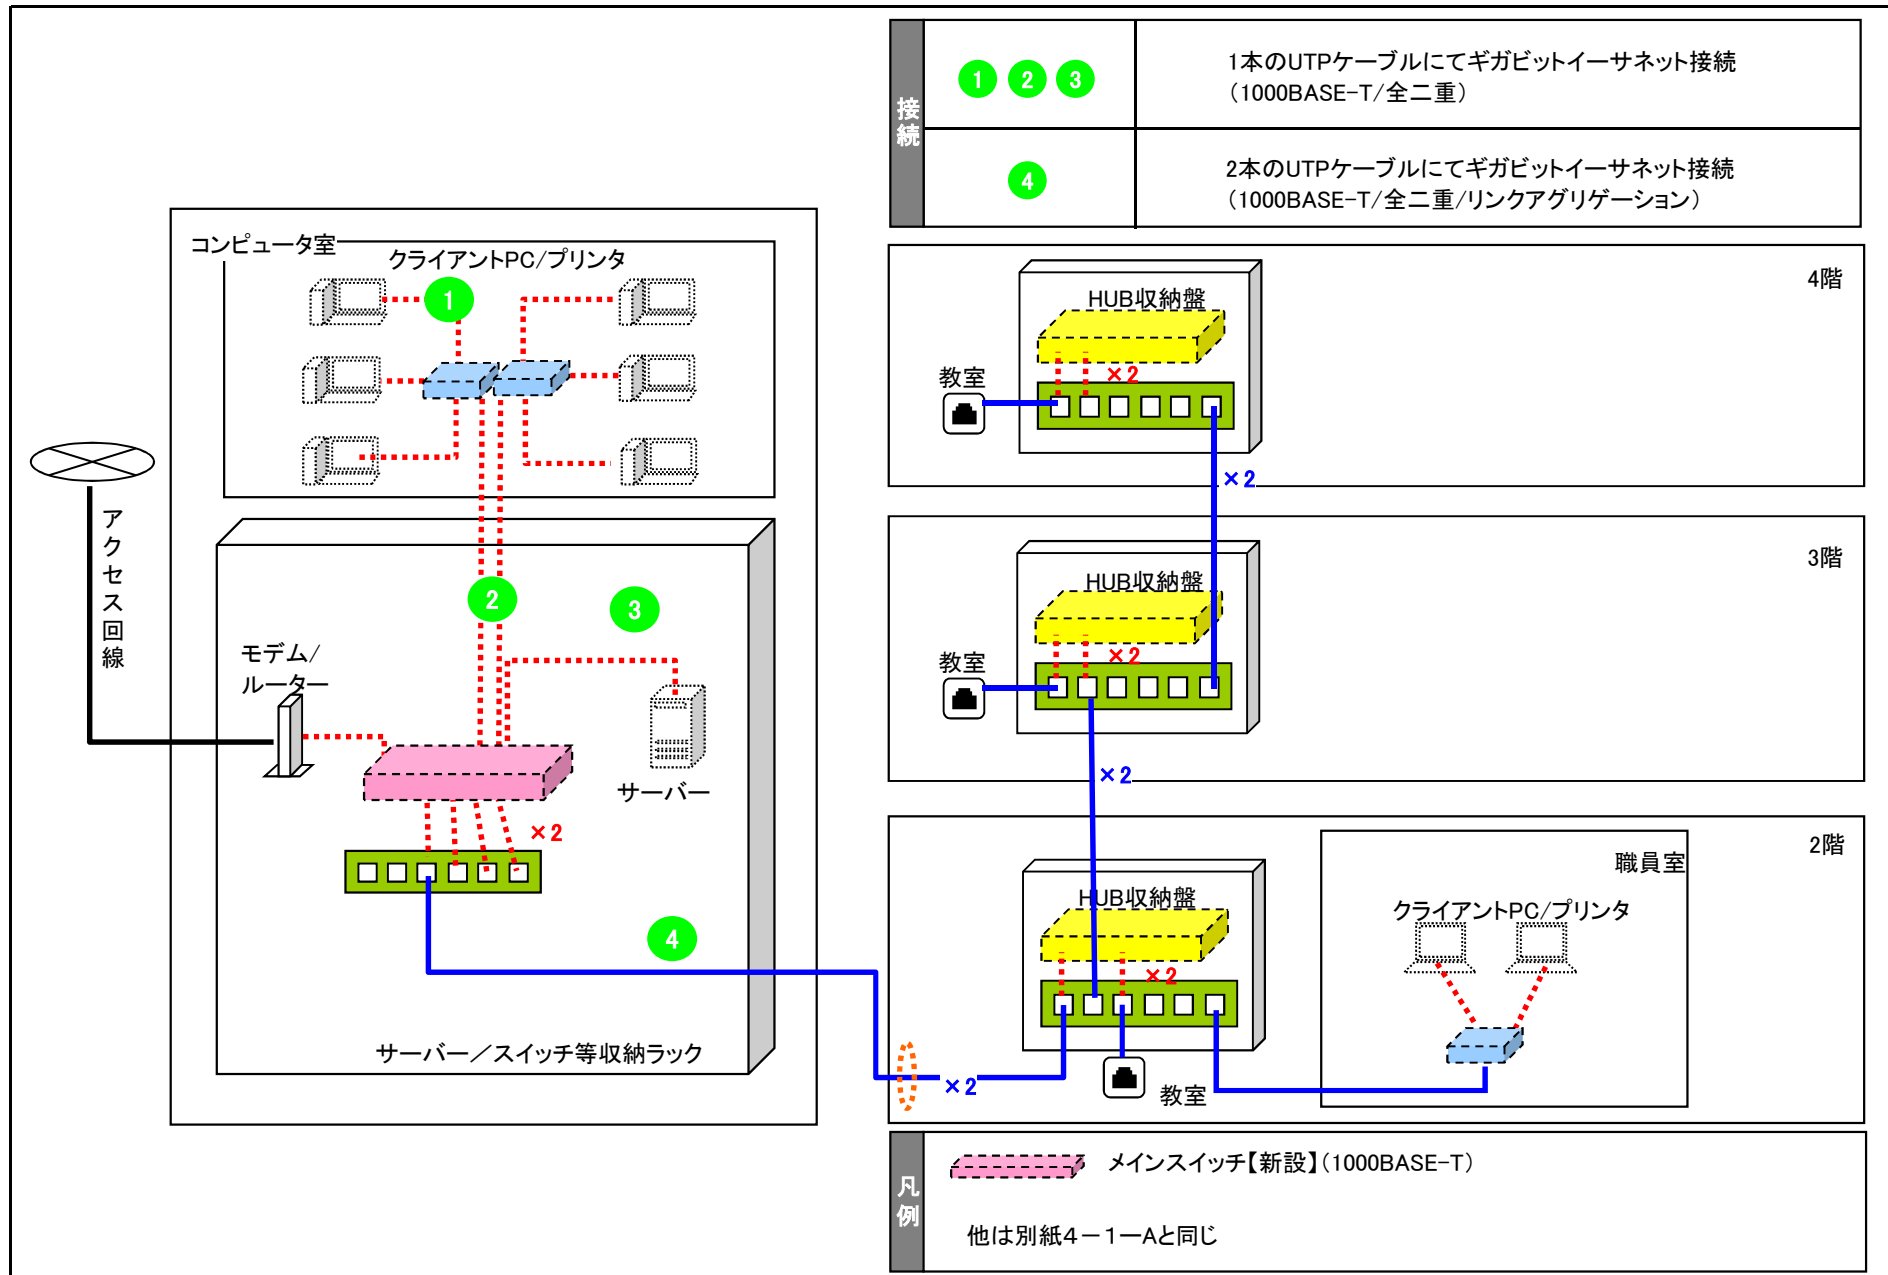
| 接続 | 1 2 3 | 1本のUTPケーブルにてギガビットイーサネット接続（1000BASE-T/全二重） |
|---|---|---|
| | 4 | 2本のUTPケーブルにてギガビットイーサネット接続（1000BASE-T/全二重/リンクアグリゲーション） |

コンピュータ室

クライアントPC/プリンタ

1

2

3

アクセス回線

モデム/ルーター

サーバー

×2

4

サーバー／スイッチ等収納ラック

4階

HUB収納盤

教室

×2

×2

3階

HUB収納盤

教室

×2

×2

2階

職員室

クライアントPC/プリンタ

HUB収納盤

×2

×2

教室

凡例

メインスイッチ【新設】(1000BASE-T)

他は別紙4－1－Aと同じ